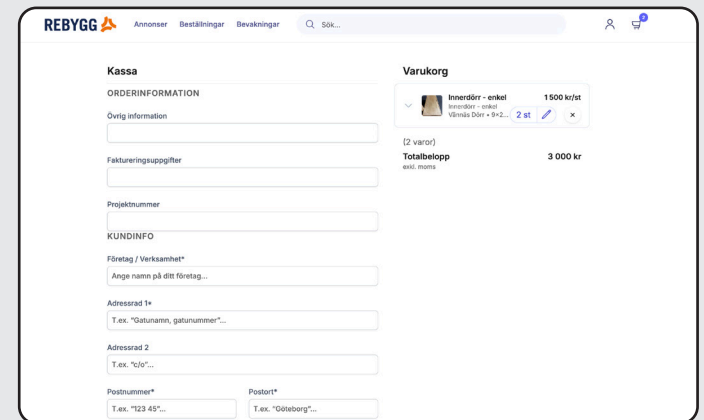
REBYGG

Annonser Beställningar Bevakningar

Sök...

2

Kassa

ORDERINFORMATION

Övrig information

Faktureringsuppgifter

Projektnummer

KUNDINFO

Företag / Verksamhet*

Ange namn på ditt företag...

Adressrad 1*

T.ex. "Gatunamn, gatunummer"...

Adressrad 2

T.ex. "c/o"...

Postnummer*

T.ex. "123 45"...

Postort*

T.ex. "Göteborg"...

Varukorg

Innerdörr - enkel

Innerdörr - enkel

Vännäs Dörr • 9×2...

1 500 kr/st

2 st

(2 varor)

Totalbelopp

exkl. moms

3 000 kr